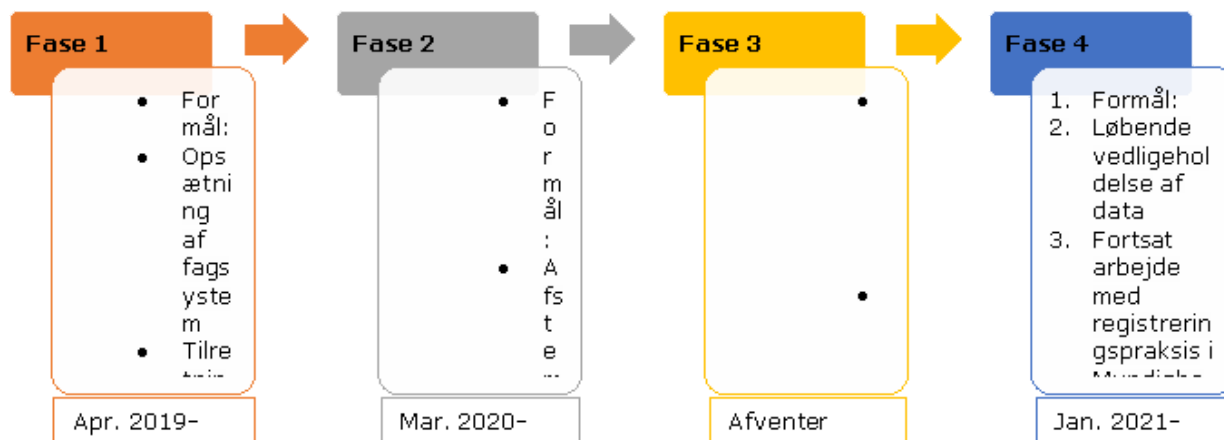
Fase 1

Formål:

Opsætning af fagsystem

Tilre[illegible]

Apr. 2019-

Fase 2

Formål:

Afste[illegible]

Mar. 2020-

Fase 3

Afventer

Fase 4

1. Formål:
2. Løbende vedligeholdelse af data
3. Fortsat arbejde med registreringspraksis i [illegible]

Jan. 2021-